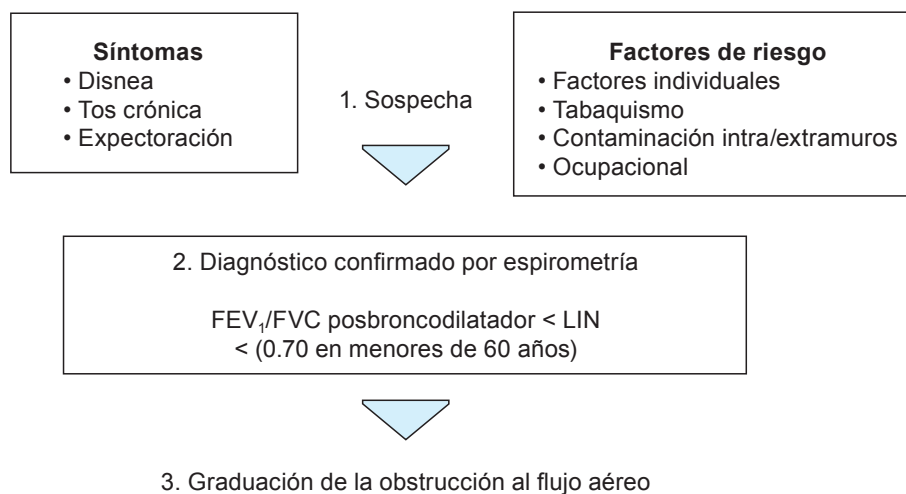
**Síntomas**
• Disnea
• Tos crónica
• Expectoración

1. Sospecha

**Factores de riesgo**
• Factores individuales
• Tabaquismo
• Contaminación intra/extramuros
• Ocupacional

2. Diagnóstico confirmado por espirometría

$FEV_1$/FVC posbroncodilatador < LIN
< (0.70 en menores de 60 años)

3. Graduación de la obstrucción al flujo aéreo